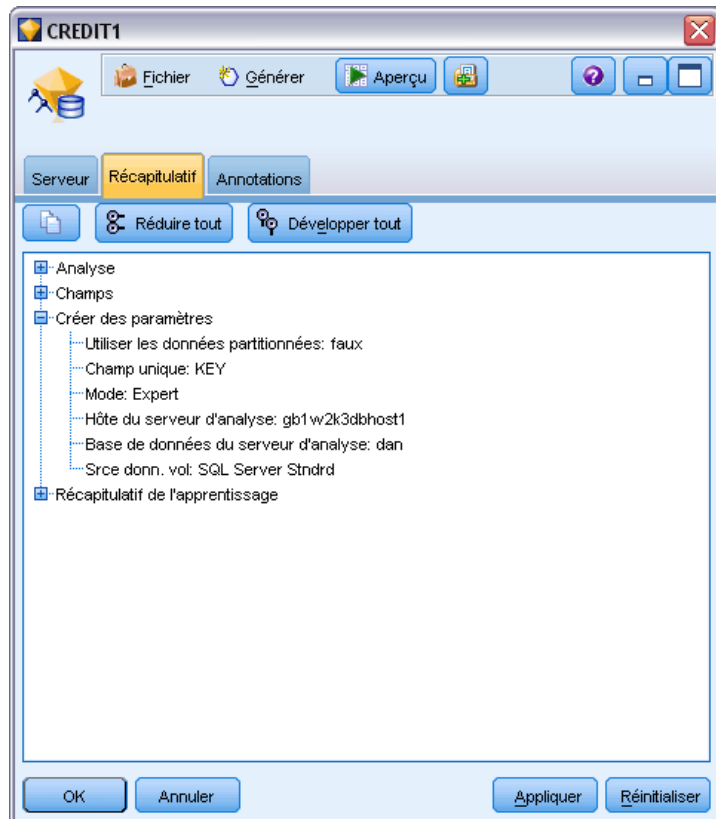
CREDIT1

Fichier
Générer
Aperçu

Serveur
Récapitulatif
Annotations

Réduire tout
Développer tout

Analyse
Champs
Créer des paramètres
Utiliser les données partitionnées: faux
Champ unique: KEY
Mode: Expert
Hôte du serveur d'analyse: gb1w2k3dbhost1
Base de données du serveur d'analyse: dan
Srce donn. vol: SQL Server Stndrd
Récapitulatif de l'apprentissage

OK
Annuler
Appliquer
Réinitialiser